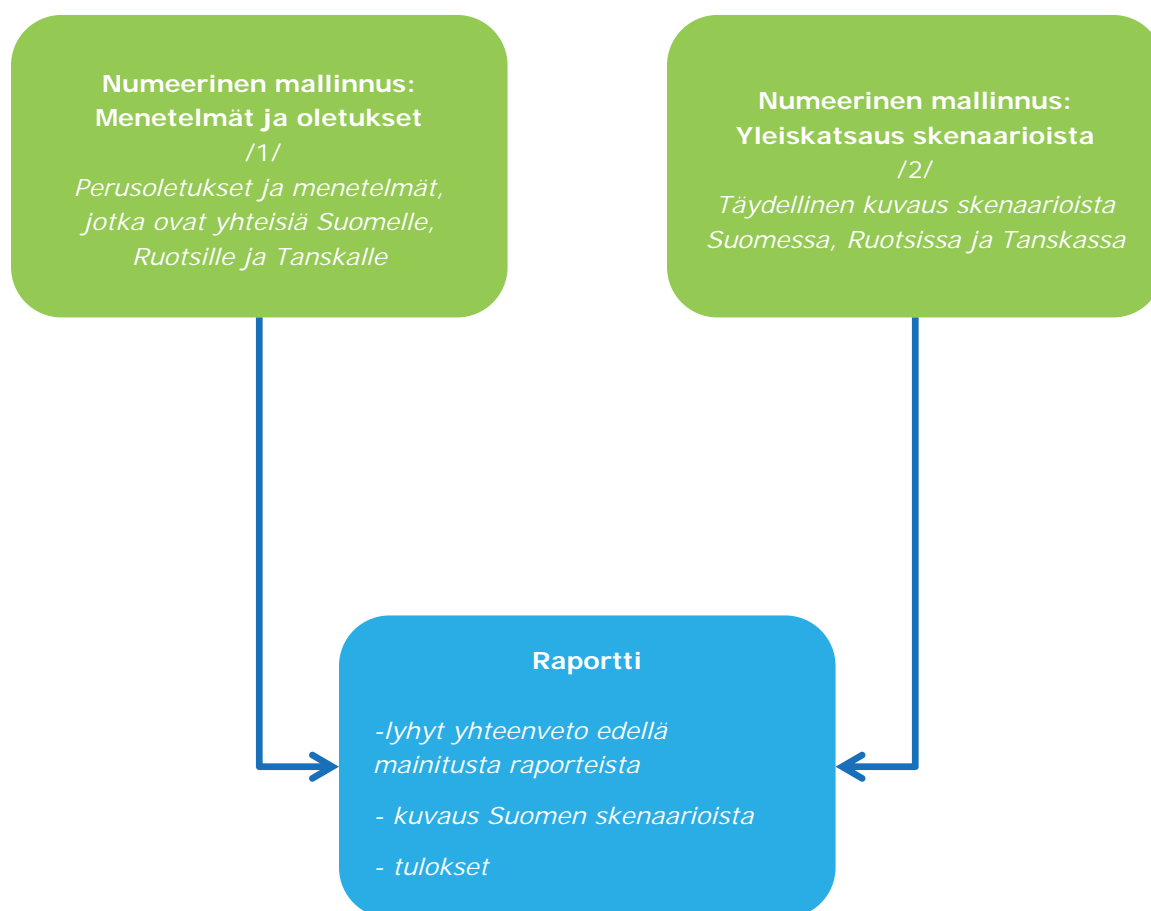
Numeerinen mallinnus:
Menetelmät ja oletukset
/1/
Perusoletukset ja menetelmät, jotka ovat yhteisiä Suomelle, Ruotsille ja Tanskalle

Numeerinen mallinnus:
Yleiskatsaus skenaarioista
/2/
Täydellinen kuvaus skenaarioista Suomessa, Ruotsissa ja Tanskassa

Raportti

-lyhyt yhteenveto edellä mainitusta raporteista

- kuvaus Suomen skenaarioista

- tulokset